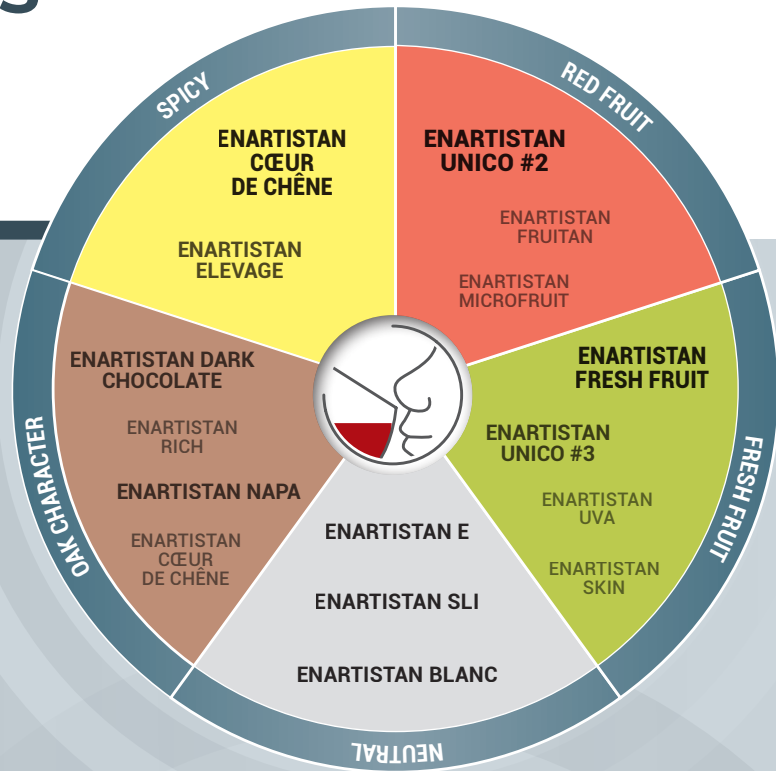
SPICY

ENARTISTAN CŒUR DE CHÊNE

ENARTISTAN ELEVAGE

RED FRUIT

ENARTISTAN UNICO #2

ENARTISTAN FRUITAN

ENARTISTAN MICROFRUIT

FRESH FRUIT

ENARTISTAN FRESH FRUIT

ENARTISTAN UNICO #3

ENARTISTAN UVA

ENARTISTAN SKIN

NEUTRAL

ENARTISTAN E

ENARTISTAN SLI

ENARTISTAN BLANC

OAK CHARACTER

ENARTISTAN DARK CHOCOLATE

ENARTISTAN RICH

ENARTISTAN NAPA

ENARTISTAN CŒUR DE CHÊNE